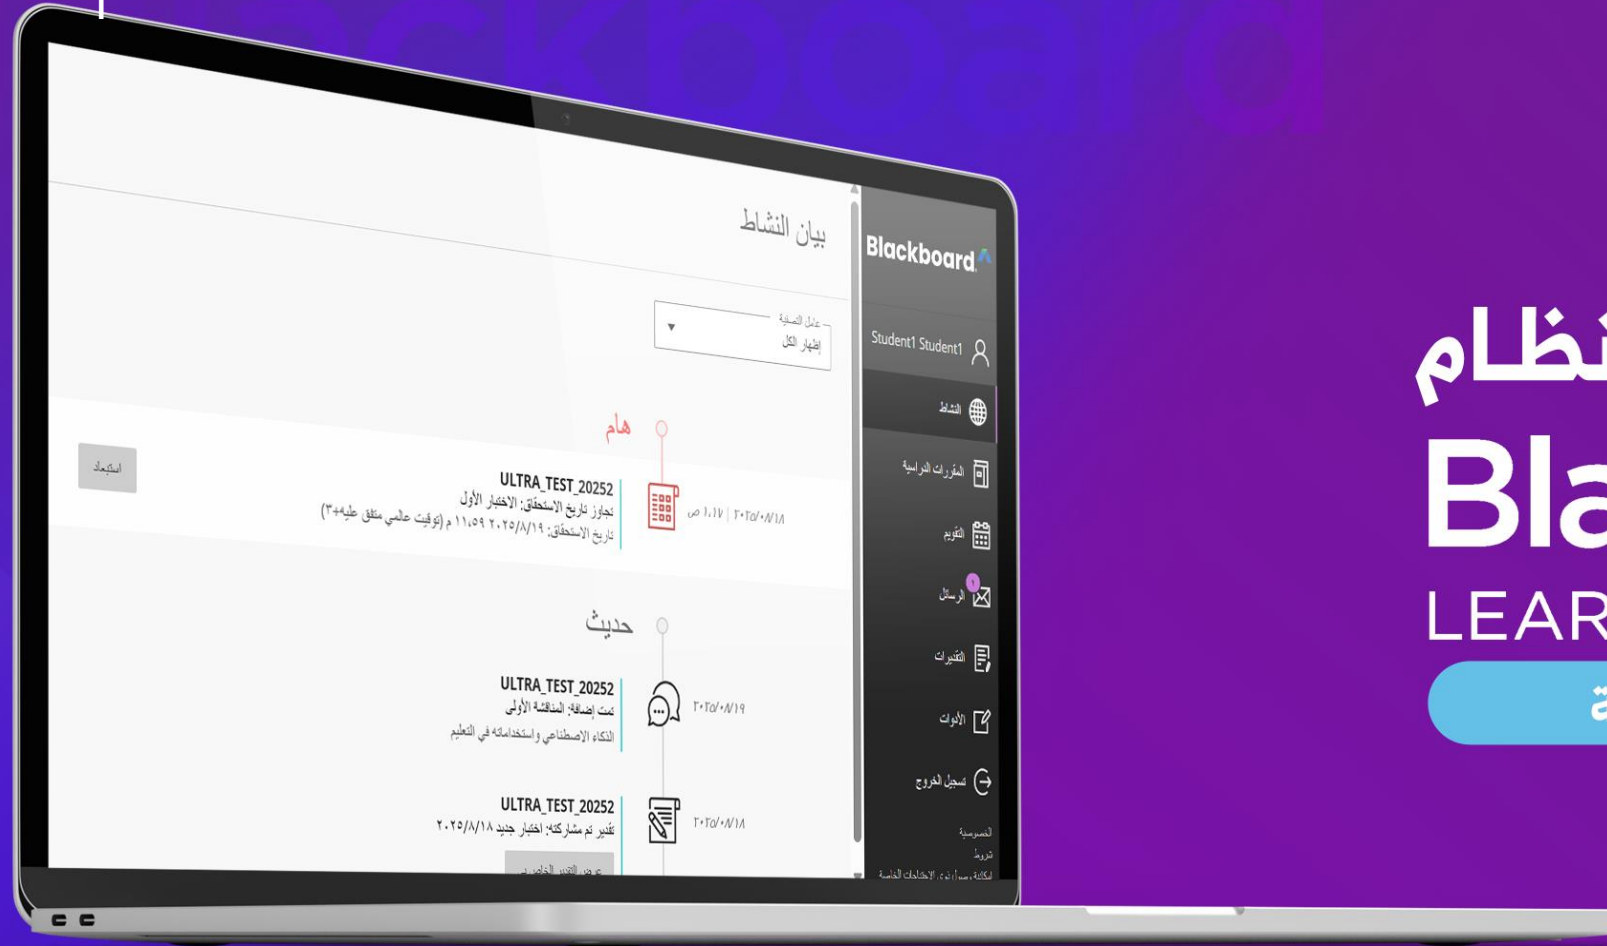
Blackboard

Student1 Student1

النشاط

المقررات الدراسية

التقويم

الرسائل

التقديرات

الأدوات

تسجيل الخروج

الخصوصية

شروط

إمكانية وصول ذوي الاحتياجات الخاصة

بيان النشاط

عامل التصفية

إظهار الكل

هام

استبعاد

ULTRA_TEST_20252
تجاوز تاريخ الاستحقاق: الاختبار الأول
تاريخ الاستحقاق: ٢٠٢٥/٨/١٩ ١١:٥٩ م (توقيت عالمي متفق عليه+٣)

٢٠٢٥/٠٨/١٨ | ١:١٧ ص

حديث

ULTRA_TEST_20252
تمت إضافة: المناقشة الأولى
الذكاء الاصطناعي واستخداماته في التعليم

٢٠٢٥/٠٨/١٩

ULTRA_TEST_20252
تقدير تم مشاركته: اختبار جديد ٢٠٢٥/٨/١٨

٢٠٢٥/٠٨/١٨

عرض التقدير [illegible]

نظام
Bla
LEAR
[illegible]